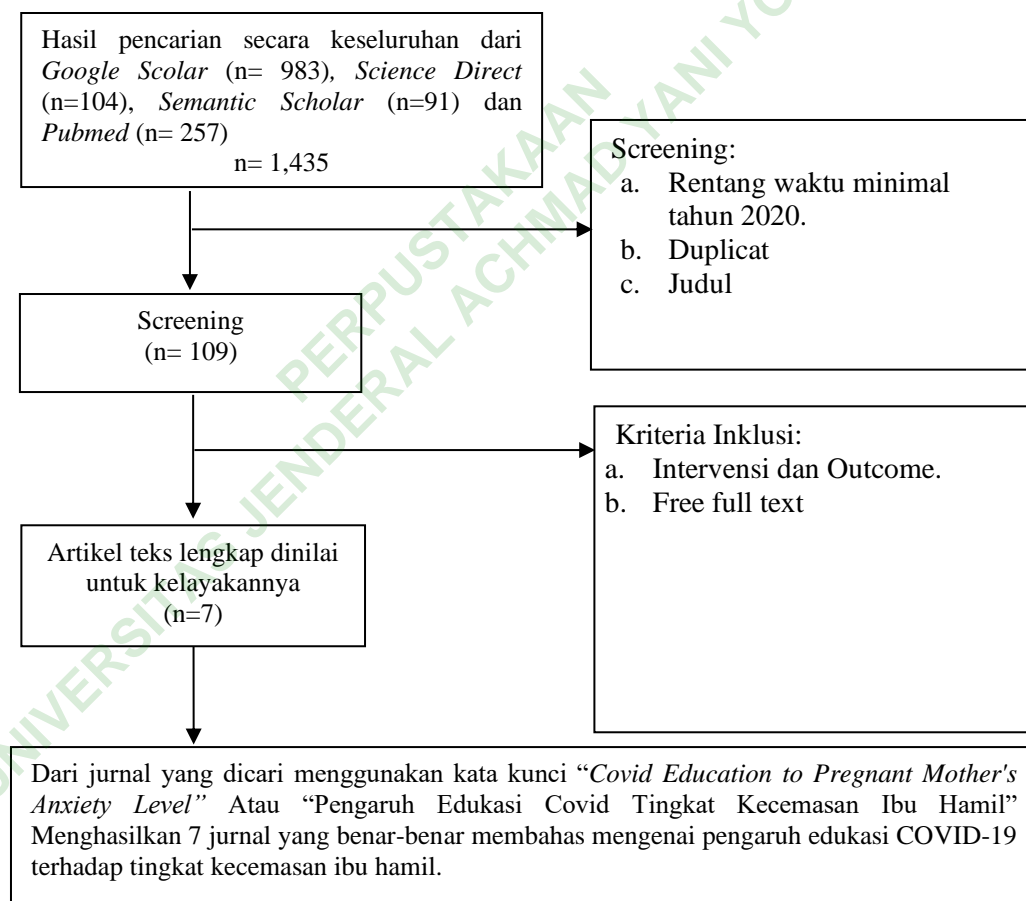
Hasil pencarian secara keseluruhan dari *Google Scolar* (n= 983), *Science Direct* (n=104), *Semantic Scholar* (n=91) dan *Pubmed* (n= 257)
n= 1,435

Screening:
a. Rentang waktu minimal tahun 2020.
b. Duplicat
c. Judul

Screening
(n= 109)

Kriteria Inklusi:
a. Intervensi dan Outcome.
b. Free full text

Artikel teks lengkap dinilai untuk kelayakannya
(n=7)

Dari jurnal yang dicari menggunakan kata kunci "*Covid Education to Pregnant Mother's Anxiety Level"* Atau "Pengaruh Edukasi Covid Tingkat Kecemasan Ibu Hamil" Menghasilkan 7 jurnal yang benar-benar membahas mengenai pengaruh edukasi COVID-19 terhadap tingkat kecemasan ibu hamil.

PERPUSTAKAAN UNIVERSITAS JENDERAL ACHMAD YANI YO